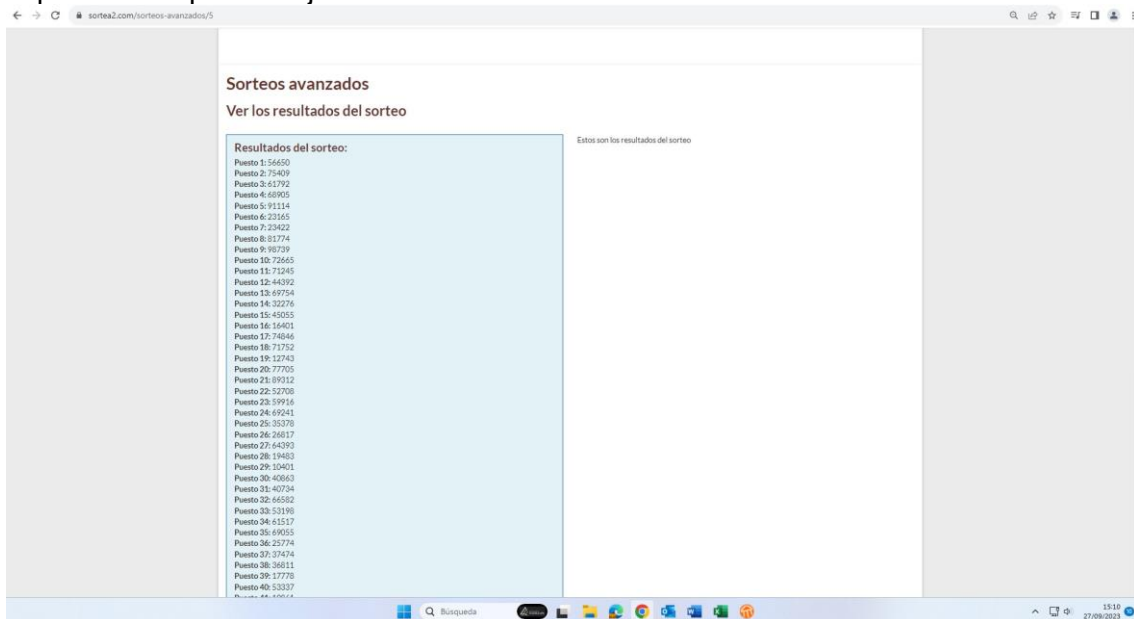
sortea2.com/sorteos-avanzados/5

Sorteos avanzados

Ver los resultados del sorteo

Resultados del sorteo:

Puesto 1: 56650
Puesto 2: 75409
Puesto 3: 61792
Puesto 4: 68905
Puesto 5: 91114
Puesto 6: 23165
Puesto 7: 23422
Puesto 8: 81774
Puesto 9: 98739
Puesto 10: 72665
Puesto 11: 71245
Puesto 12: 44392
Puesto 13: 69754
Puesto 14: 32276
Puesto 15: 45055
Puesto 16: 16401
Puesto 17: 74846
Puesto 18: 71752
Puesto 19: 12743
Puesto 20: 77705
Puesto 21: 89312
Puesto 22: 52708
Puesto 23: 59916
Puesto 24: 69241
Puesto 25: 35378
Puesto 26: 26817
Puesto 27: 64393
Puesto 28: 19483
Puesto 29: 10401
Puesto 30: 40863
Puesto 31: 40734
Puesto 32: 66582
Puesto 33: 53198
Puesto 34: 61517
Puesto 35: 69055
Puesto 36: 25774
Puesto 37: 37474
Puesto 38: 36811
Puesto 39: 17778
Puesto 40: 53337
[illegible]

Estos son los resultados del sorteo

Búsqueda

15:10
27/09/2023